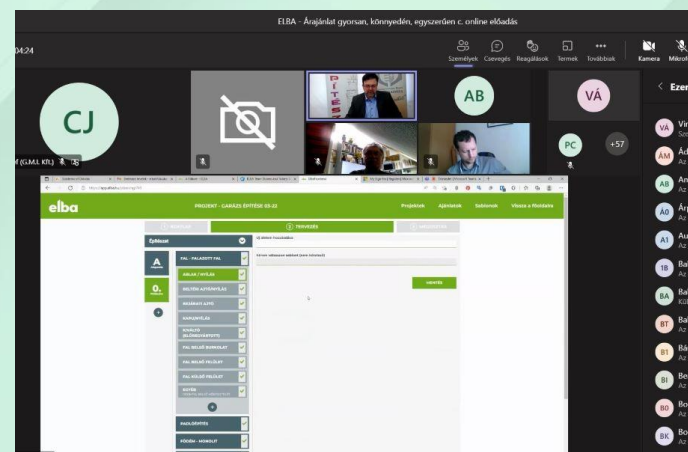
ELBA - Árajánlat gyorsan, könnyedén, egyszerűen c. online előadás

04:24

Személyek Csevegés Reagálások Termek Továbbiak Kamera Mikrof

CJ

AB

VÁ

PC

+57

(G.M.I. Kft.)

Ezen

VA Vi
AM Ád
AB An
AO Ár
AI Au
IB Ba
BA Ba
BT Ba
BI Bá
BI Be
BO Bo
BK Bo

elba

PROJEKT - GARÁZS ÉPÍTÉSE 05-22

Projektek Ajánlatok Sablonok Vissza a főoldalra

Épületszint

FAL - FALAZOTT FAL

ABLAK / AJTÓ

BELTÉRI AJTÓ

HŐSZIGETELÉS

FAL BELSŐ VAKOLAT

FAL BELSŐ FESTÉS

FAL KÜLSŐ FESTÉS

PADLÓÉPÍTÉS

FÖDÉM - MONOLIT

MENTÉS